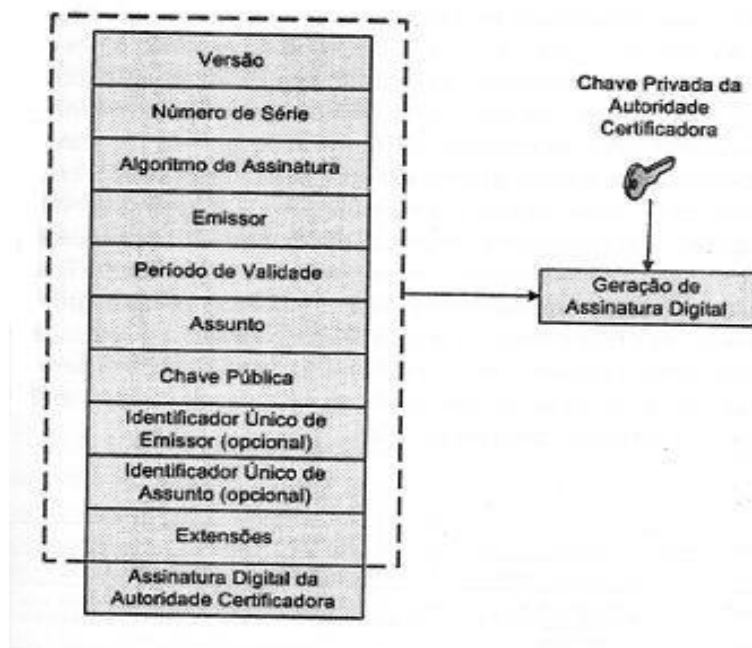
Versão

Número de Série

Algoritmo de Assinatura

Emissor

Período de Validade

Assunto

Chave Pública

Identificador Único de Emissor (opcional)

Identificador Único de Assunto (opcional)

Extensões

Assinatura Digital da Autoridade Certificadora

Chave Privada da Autoridade Certificadora

Geração de Assinatura Digital